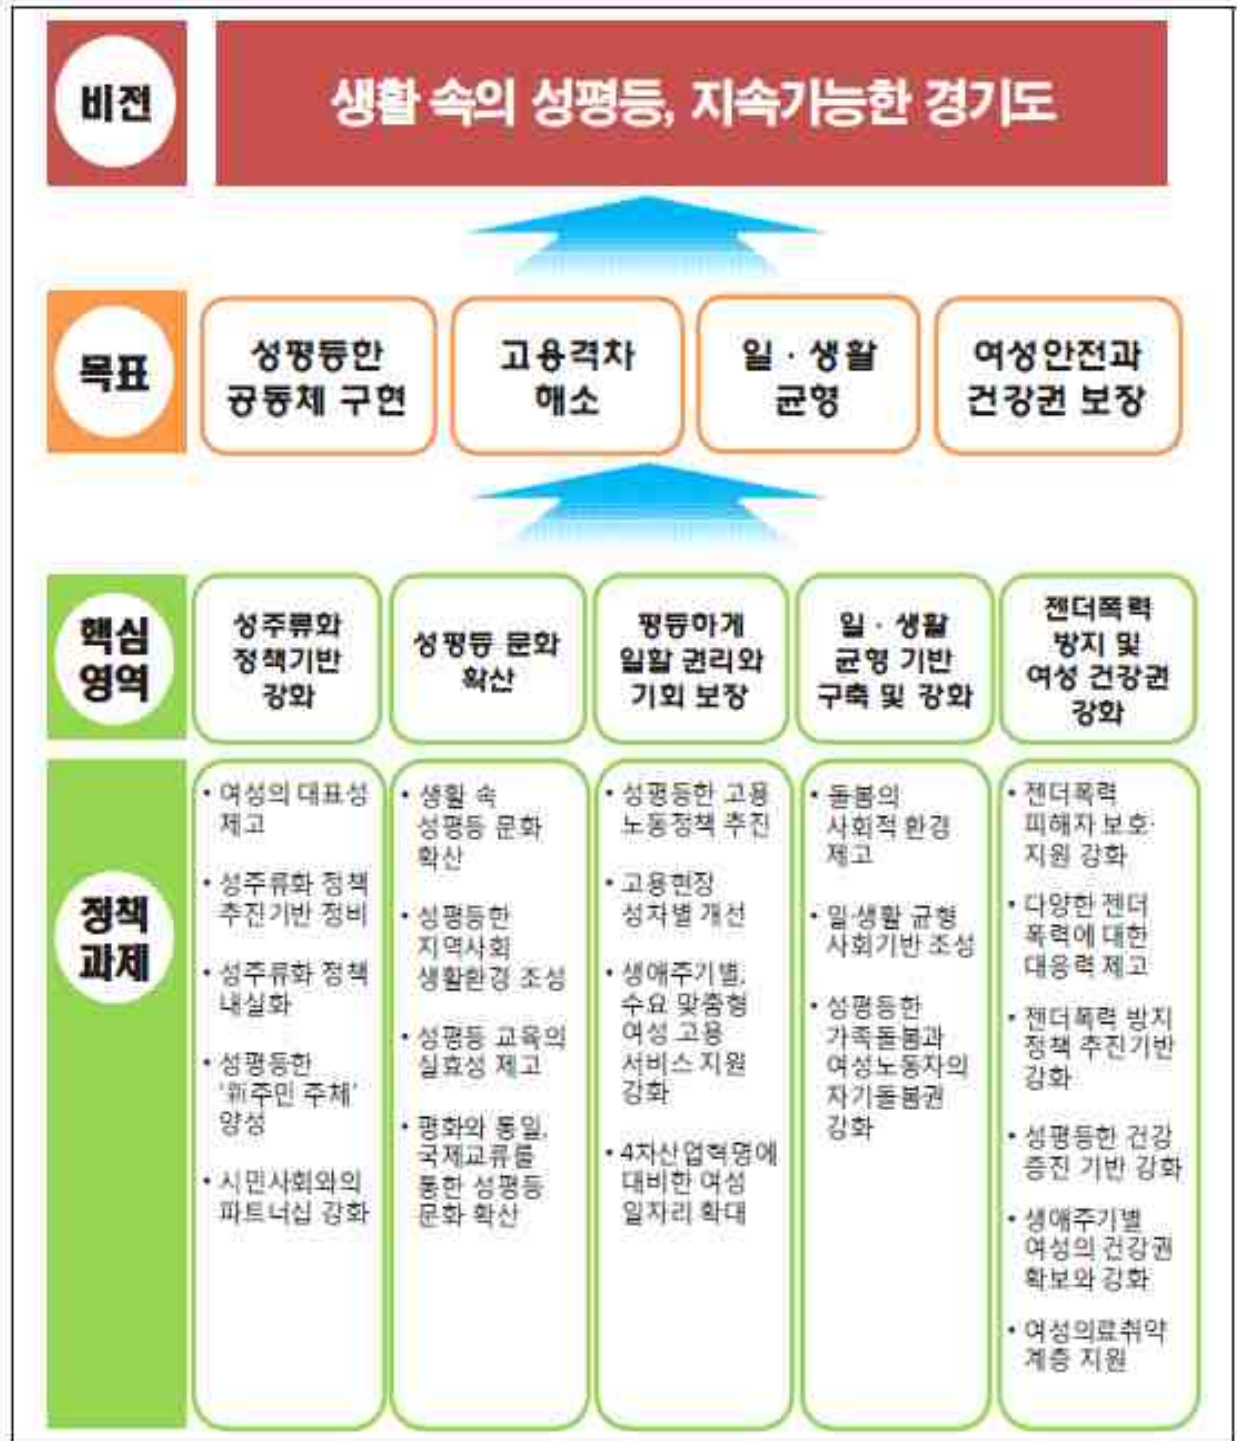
비전

생활 속의 성평등, 지속가능한 경기도

목표

성평등한 공동체 구현

고용격차 해소

일 · 생활 균형

여성안전과 건강권 보장

핵심영역

성주류화 정책기반 강화

성평등 문화 확산

평등하게 일할 권리와 기회 보장

일 · 생활 균형 기반 구축 및 강화

젠더폭력 방지 및 여성 건강권 강화

정책과제

• 여성의 대표성 제고

• 성주류화 정책 추진기반 정비

• 성주류화 정책 내실화

• 성평등한 '新주민 주체' 양성

• 시민사회와의 파트너십 강화

• 생활 속 성평등 문화 확산

• 성평등한 지역사회 생활환경 조성

• 성평등 교육의 실효성 제고

• 평화와 통일, 국제교류를 통한 성평등 문화 확산

• 성평등한 고용 노동정책 추진

• 고용현장 성차별 개선

• 생애주기별, 수요 맞춤형 여성 고용 서비스 지원 강화

• 4차산업혁명에 대비한 여성 일자리 확대

• 돌봄의 사회적 환경 제고

• 일생활 균형 사회기반 조성

• 성평등한 가족돌봄과 여성노동자의 자기돌봄권 강화

• 젠더폭력 피해자 보호·지원 강화

• 다양한 젠더 폭력에 대한 대응력 제고

• 젠더폭력 방지 정책 추진기반 강화

• 성평등한 건강 증진 기반 강화

• 생애주기별 여성의 건강권 확보와 강화

• 여성의료취약 계층 지원